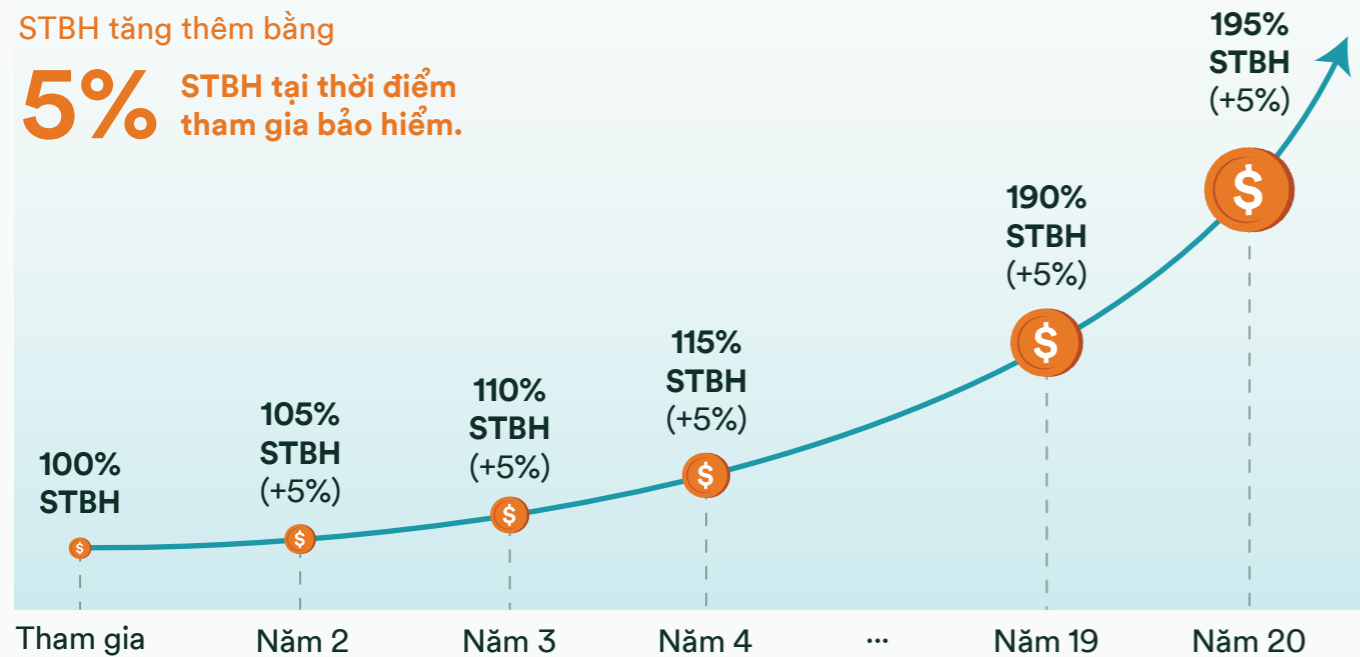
STBH tăng thêm bằng

5% STBH tại thời điểm tham gia bảo hiểm.

195%
STBH
(+5%)

190%
STBH
(+5%)

115%
STBH
(+5%)

110%
STBH
(+5%)

105%
STBH
(+5%)

100%
STBH

$
$
$
$
$
$

Tham gia
Năm 2
Năm 3
Năm 4
...
Năm 19
Năm 20